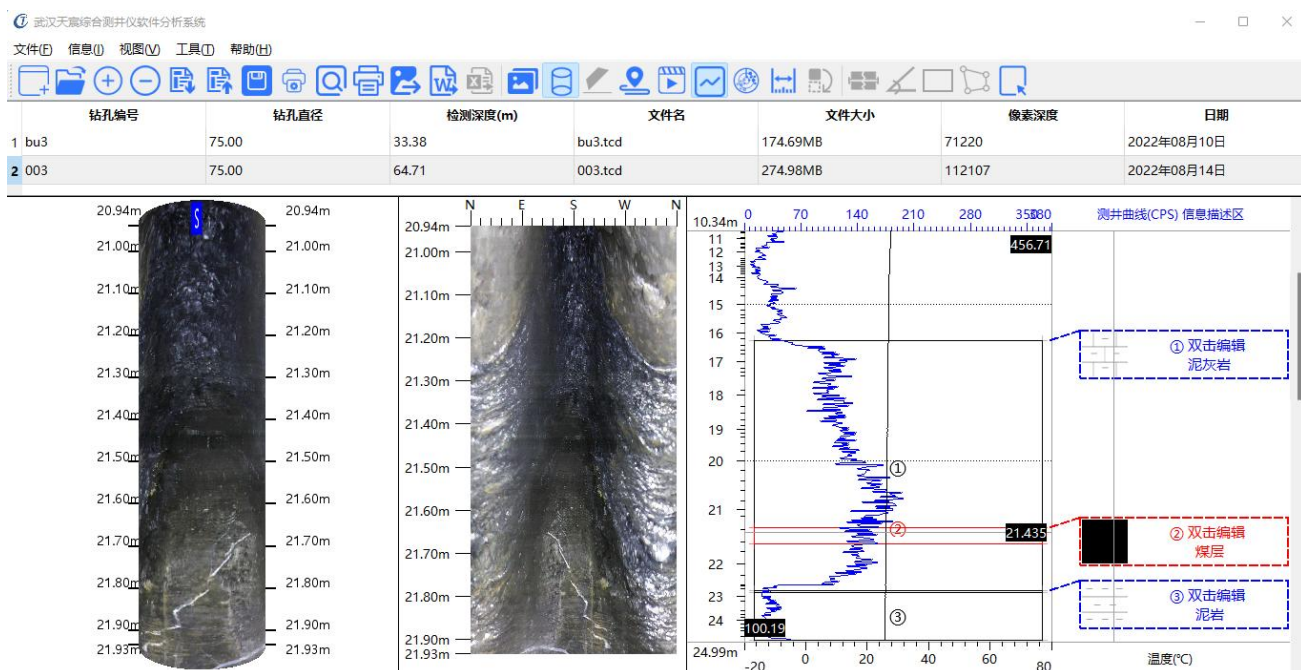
武汉天宸综合测井仪软件分析系统

文件(F) 信息(I) 视图(V) 工具(T) 帮助(H)

| | 钻孔编号 | 钻孔直径 | 检测深度(m) | 文件名 | 文件大小 | 像素深度 | 日期 |
|---|---|---|---|---|---|---|---|
| 1 | bu3 | 75.00 | 33.38 | bu3.tcd | 174.69MB | 71220 | 2022年08月10日 |
| 2 | 003 | 75.00 | 64.71 | 003.tcd | 274.98MB | 112107 | 2022年08月14日 |

20.94m S 20.94m
21.00m 21.00m
21.10m 21.10m
21.20m 21.20m
21.30m 21.30m
21.40m 21.40m
21.50m 21.50m
21.60m 21.60m
21.70m 21.70m
21.80m 21.80m
21.90m 21.90m
21.93m 21.93m

N E S W N
20.94m
21.00m
21.10m
21.20m
21.30m
21.40m
21.50m
21.60m
21.70m
21.80m
21.90m
21.93m

10.34m 0 70 140 210 280 350 380
11 12 13 14 15 16 17 18 19 20 21 22 23 24
456.71
①
②
21.435
③
100.19
24.99m -20 0 20 40 60 80
温度(℃)

测井曲线(CPS) 信息描述区
① 双击编辑 泥灰岩
② 双击编辑 煤层
③ 双击编辑 泥岩